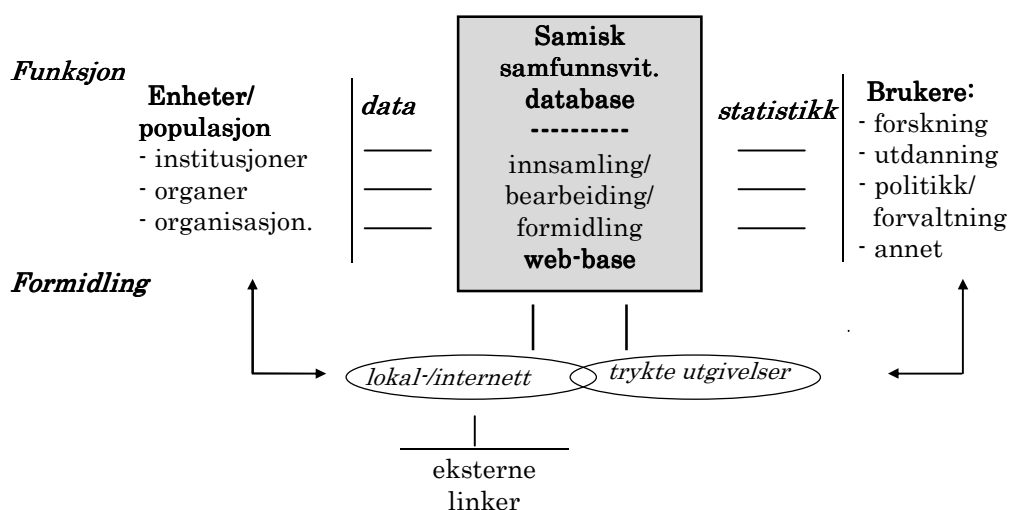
*Funksjon*

**Enheter/ populasjon**
- institusjoner
- organer
- organisasjon.

*data*

**Samisk samfunnsvit. database**
**----------**
innsamling/ bearbeiding/ formidling
**web-base**

*statistikk*

**Brukere:**
- forskning
- utdanning
- politikk/ forvaltning
- annet

*Formidling*

*lokal-/internett*

*trykte utgivelser*

eksterne linker